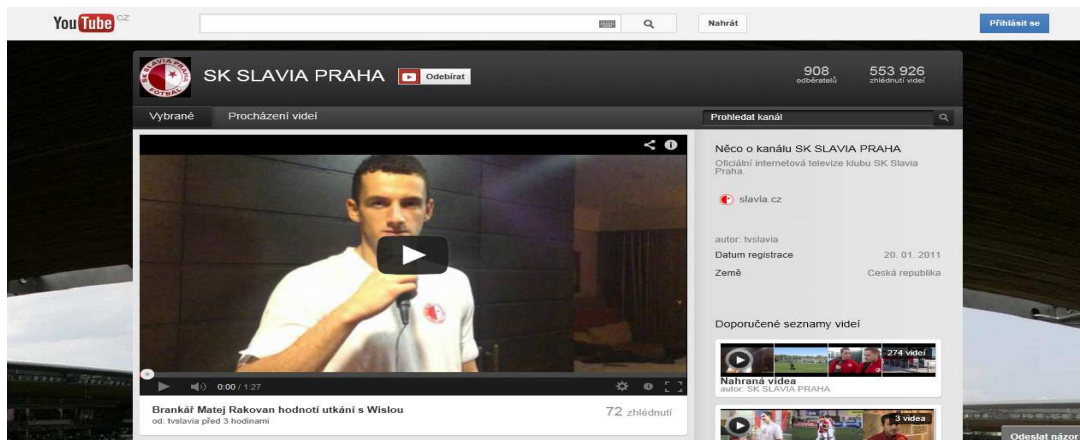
YouTube CZ

Nahrát

Přihlásit se

SK SLAVIA PRAHA Odebírat

908 odběratelů

553 926 zhlédnutí videí

Vybrané Procházení videí

Prohledat kanál

Něco o kanálu SK SLAVIA PRAHA

Oficiální internetová televize klubu SK Slavia Praha.

slavia.cz

autor: tvslavia

Datum registrace 20. 01. 2011

Země Česká republika

Doporučené seznamy videí

274 videí

Nahraná videa
autor: SK SLAVIA PRAHA

3 videa

0:00 / 1:27

Brankář Matej Rakovan hodnotí utkání s Wislou
od: tvslavia před 3 hodinami

72 zhlédnutí

Odeslat názor